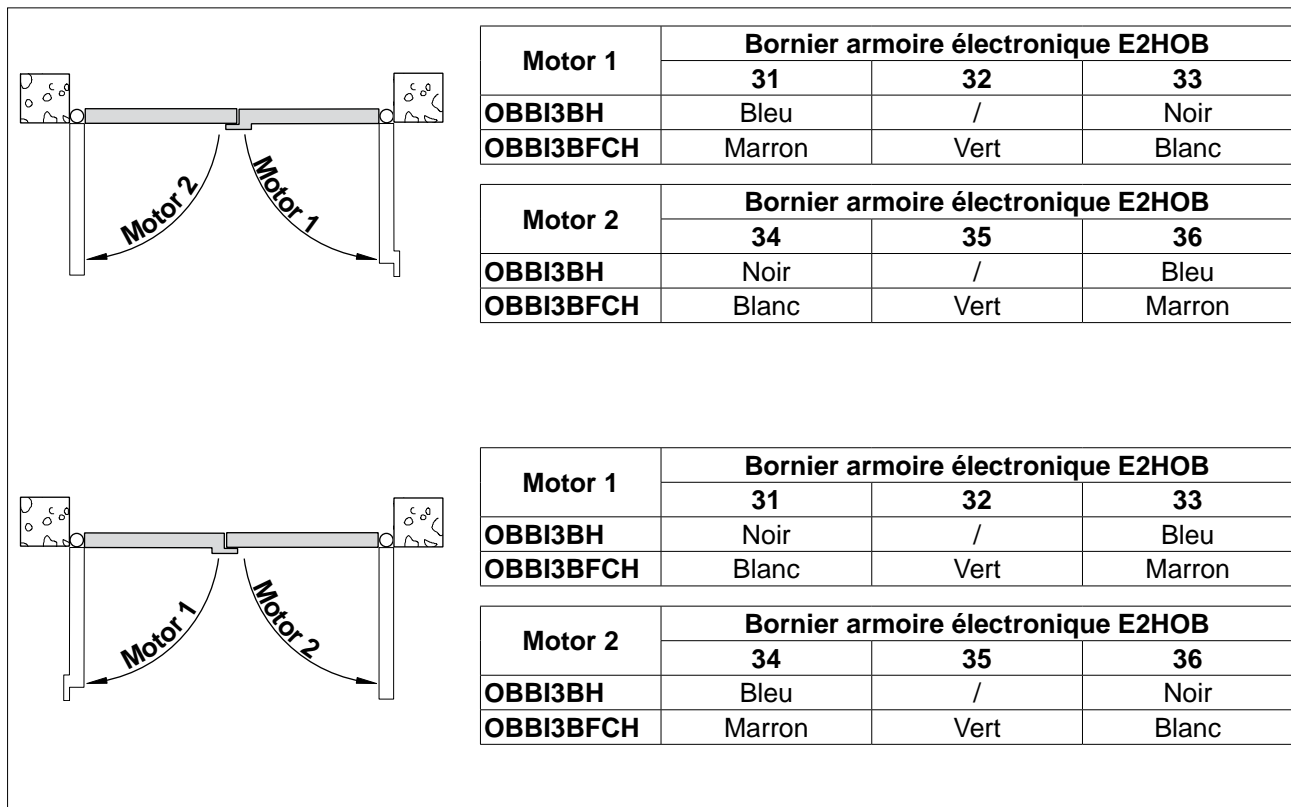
Motor 2
Motor 1

| Motor 1 | Bornier armoire électronique E2HOB | | |
|---|---|---|---|
| | 31 | 32 | 33 |
| OBBI3BH | Bleu | / | Noir |
| OBBI3BFCH | Marron | Vert | Blanc |

| Motor 2 | Bornier armoire électronique E2HOB | | |
|---|---|---|---|
| | 34 | 35 | 36 |
| OBBI3BH | Noir | / | Bleu |
| OBBI3BFCH | Blanc | Vert | Marron |

Motor 1
Motor 2

| Motor 1 | Bornier armoire électronique E2HOB | | |
|---|---|---|---|
| | 31 | 32 | 33 |
| OBBI3BH | Noir | / | Bleu |
| OBBI3BFCH | Blanc | Vert | Marron |

| Motor 2 | Bornier armoire électronique E2HOB | | |
|---|---|---|---|
| | 34 | 35 | 36 |
| OBBI3BH | Bleu | / | Noir |
| OBBI3BFCH | Marron | Vert | Blanc |